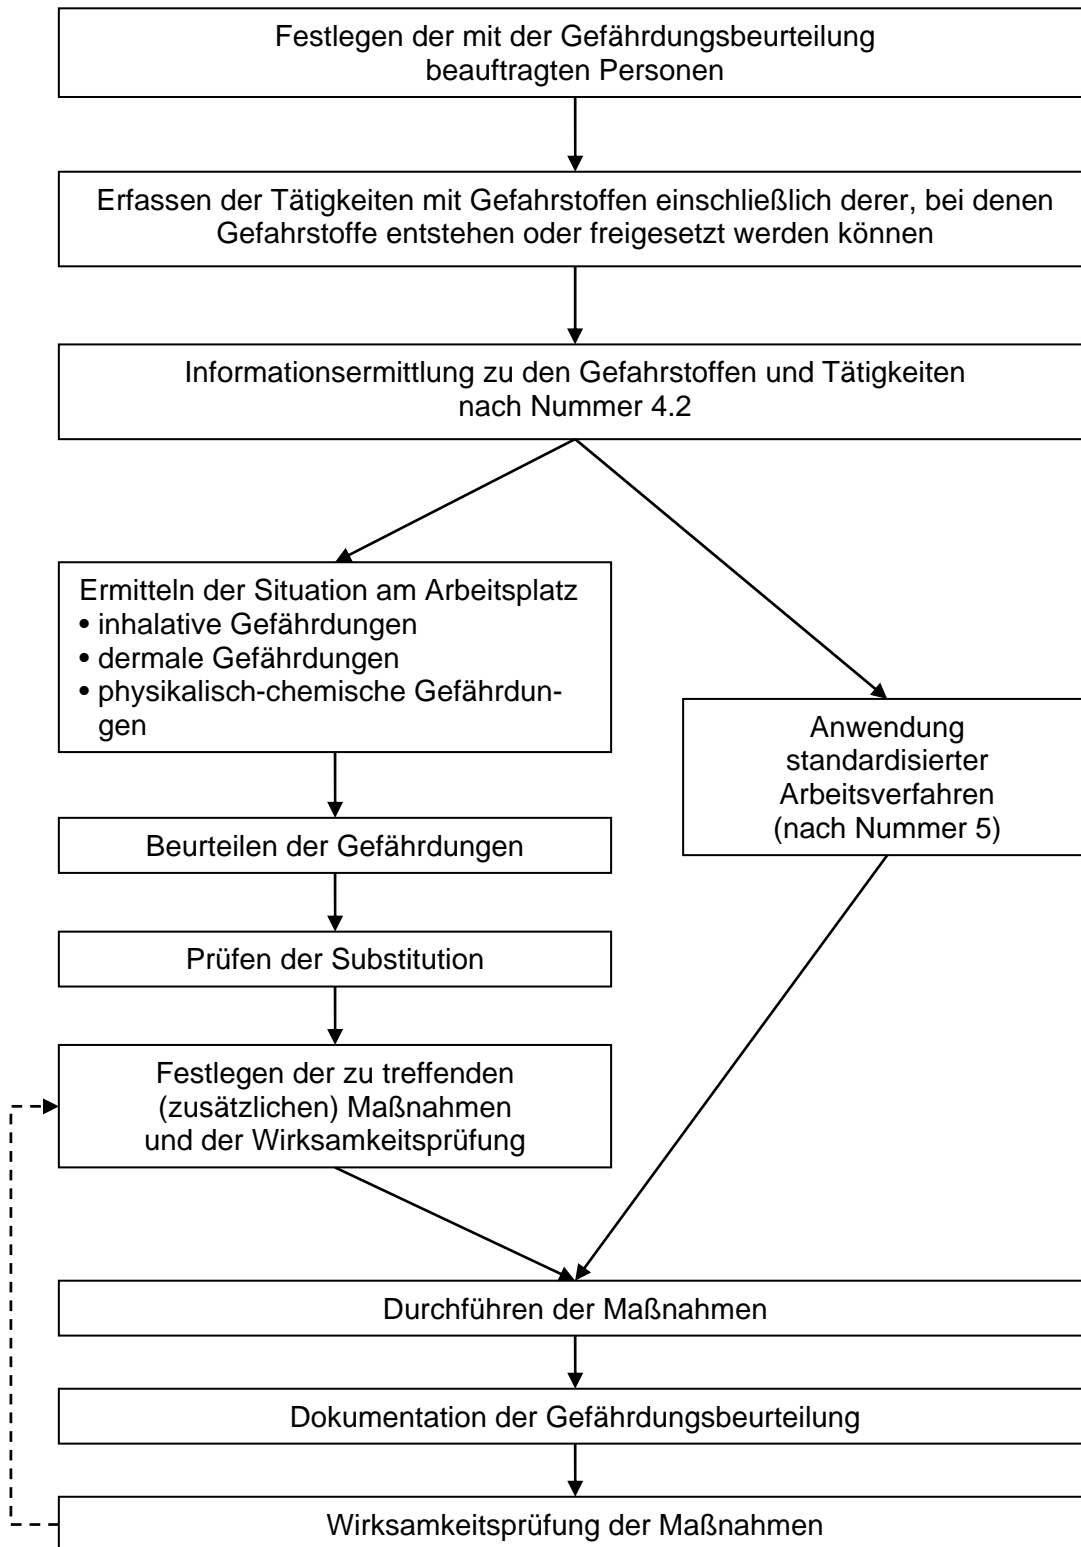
Festlegen der mit der Gefährdungsbeurteilung beauftragten Personen

Erfassen der Tätigkeiten mit Gefahrstoffen einschließlich derer, bei denen Gefahrstoffe entstehen oder freigesetzt werden können

Informationsermittlung zu den Gefahrstoffen und Tätigkeiten nach Nummer 4.2

Ermitteln der Situation am Arbeitsplatz
• inhalative Gefährdungen
• dermale Gefährdungen
• physikalisch-chemische Gefährdungen

Anwendung standardisierter Arbeitsverfahren (nach Nummer 5)

Beurteilen der Gefährdungen

Prüfen der Substitution

Festlegen der zu treffenden (zusätzlichen) Maßnahmen und der Wirksamkeitsprüfung

Durchführen der Maßnahmen

Dokumentation der Gefährdungsbeurteilung

Wirksamkeitsprüfung der Maßnahmen